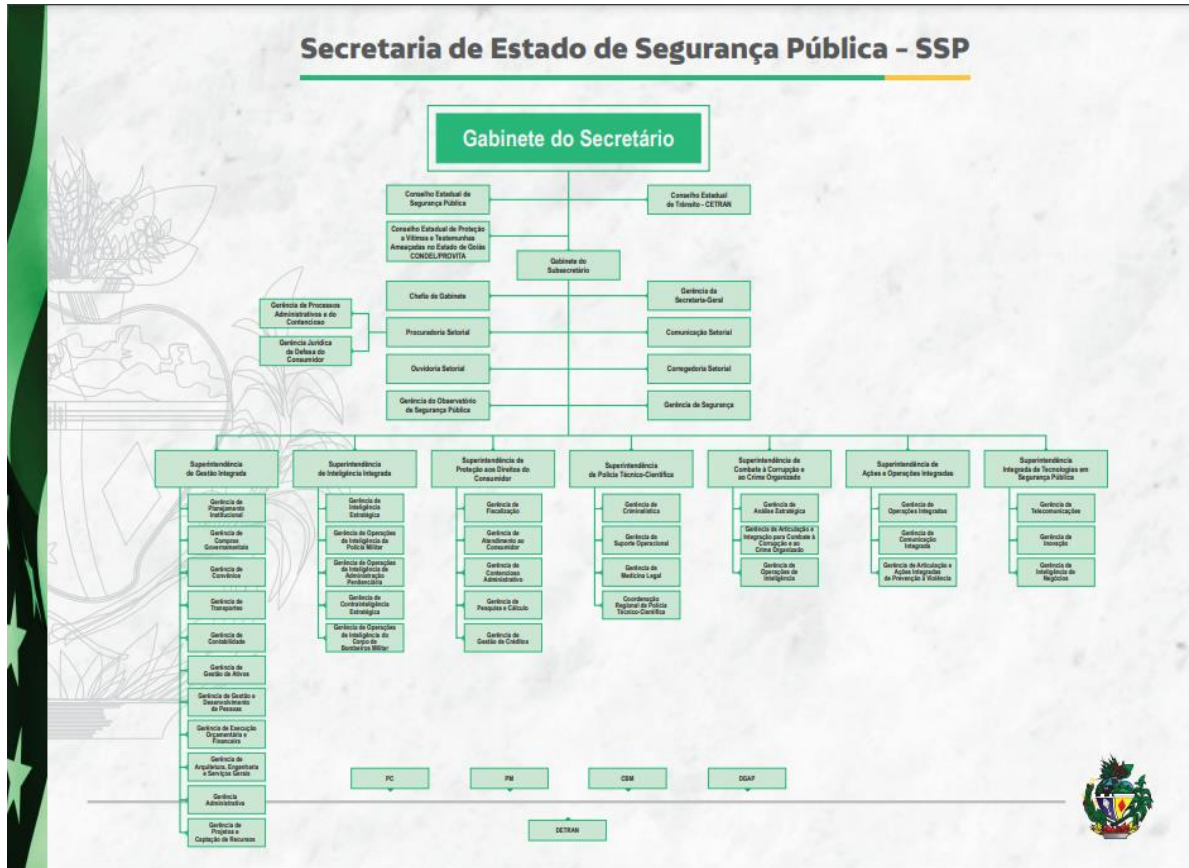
Secretaria de Estado de Segurança Pública - SSP

Gabinete do Secretário

Conselho Estadual de Segurança Pública

Conselho Estadual de Trânsito - CETRAN

Conselho Estadual de Proteção a Vítimas e Testemunhas Ameaçadas no Estado de Goiás CONDEL/PROVITA

Gabinete do Subsecretário

Gerência de Processos Administrativos e do Contencioso

Gerência Jurídica de Defesa do Consumidor

Chefia de Gabinete

Gerência da Secretaria-Geral

Procuradoria Setorial

Comunicação Setorial

Ouvidoria Setorial

Corregedoria Setorial

Gerência do Observatório de Segurança Pública

Gerência de Segurança

Superintendência de Gestão Integrada

Gerência de Planejamento Institucional

Gerência de Compras Governamentais

Gerência de Convênios

Gerência de Transportes

Gerência de Contabilidade

Gerência de Gestão de Ativos

Gerência de Gestão e Desenvolvimento de Pessoas

Gerência de Execução Orçamentária e Financeira

Gerência de Arquitetura, Engenharia e Serviços Gerais

Gerência Administrativa

Gerência de Projetos e Captação de Recursos

Superintendência de Inteligência Integrada

Gerência de Inteligência Estratégica

Gerência de Operações de Inteligência da Polícia Militar

Gerência de Operações de Inteligência de Administração Penitenciária

Gerência de Contrainteligência Estratégica

Gerência de Operações de Inteligência do Corpo de Bombeiros Militar

Superintendência de Proteção aos Direitos do Consumidor

Gerência de Fiscalização

Gerência de Atendimento ao Consumidor

Gerência de Contencioso Administrativo

Gerência de Pesquisa e Cálculo

Gerência de Gestão de Créditos

Superintendência de Polícia Técnico-Científica

Gerência de Criminalística

Gerência de Suporte Operacional

Gerência de Medicina Legal

Coordenação Regional de Polícia Técnico-Científica

Superintendência de Combate à Corrupção e ao Crime Organizado

Gerência de Análise Estratégica

Gerência de Articulação e Integração para Combate à Corrupção e ao Crime Organizado

Gerência de Operações de Inteligência

Superintendência de Ações e Operações Integradas

Gerência de Operações Integradas

Gerência de Comunicação Integrada

Gerência de Articulação e Ações Integradas de Prevenção à Violência

Superintendência Integrada de Tecnologias em Segurança Pública

Gerência de Telecomunicações

Gerência de Inovação

Gerência de Inteligência de Negócios

PC

PM

CBM

DGAP

DETRAN